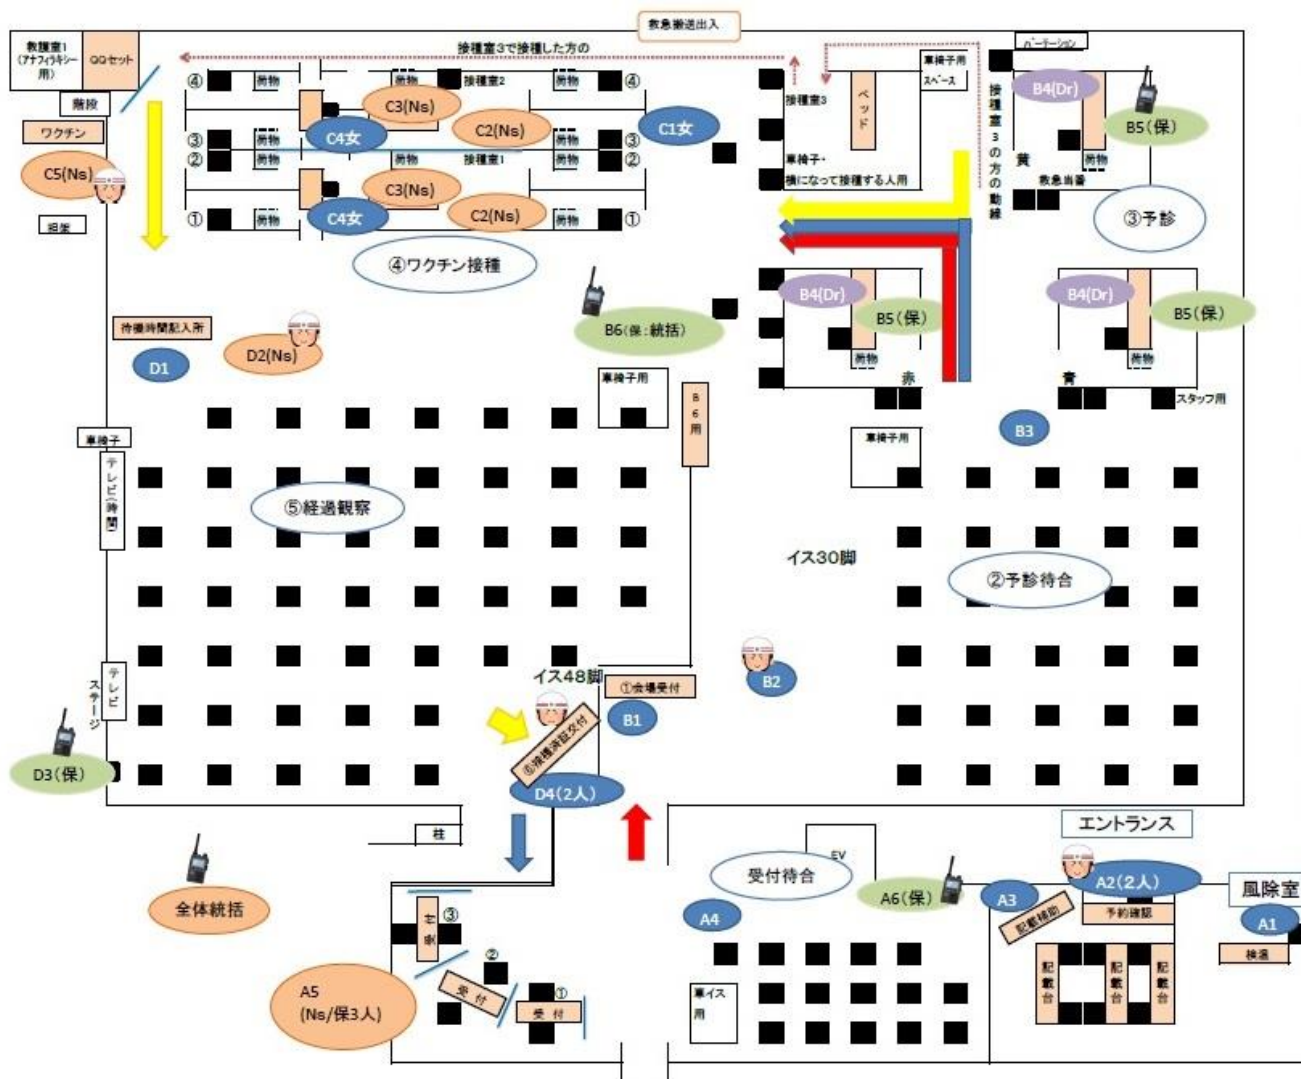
救急搬送出入

救護室1
(アナフィラキシー用)

QQセット

接種室3で接種した方の

階段

ワクチン

C5(Ns)

旧館

④ 荷物 荷物 接種室2 荷物 ④

C3(Ns)

C2(Ns)

③ 荷物 C4女 荷物 ③

C1女

② 荷物 荷物 接種室1 荷物 ②

C3(Ns)

① 荷物 C4女 C2(Ns) 荷物 ①

④ワクチン接種

接種室3

ベッド

車椅子用スペース

車椅子・横になって接種する人用

パーテーション

接種室3の方の動線

B4(Dr)

B5(保)

黄

荷物

救急当番

③予診

B6(保:統括)

待機時間記入所

D1

D2(Ns)

B4(Dr)

B5(保)

荷物

赤

B4(Dr)

B5(保)

荷物

青

スタッフ用

車椅子用

B6用

車椅子用

B3

車椅子

テレビ(時間)

⑤経過観察

イス30脚

②予診待合

テレビ

ステージ

D3(保)

イス48脚

①会場受付

B1

B2

⑥接種済証交付

D4(2人)

柱

エントランス

全体統括

EV

受付待合

A6(保)

A3

A2(2人)

風除室

A1

A4

記載補助

予約確認

検温

七番

③

②

受付

①

受付

A5
(Ns/保3人)

車イス用

記載台

記載台

記載台